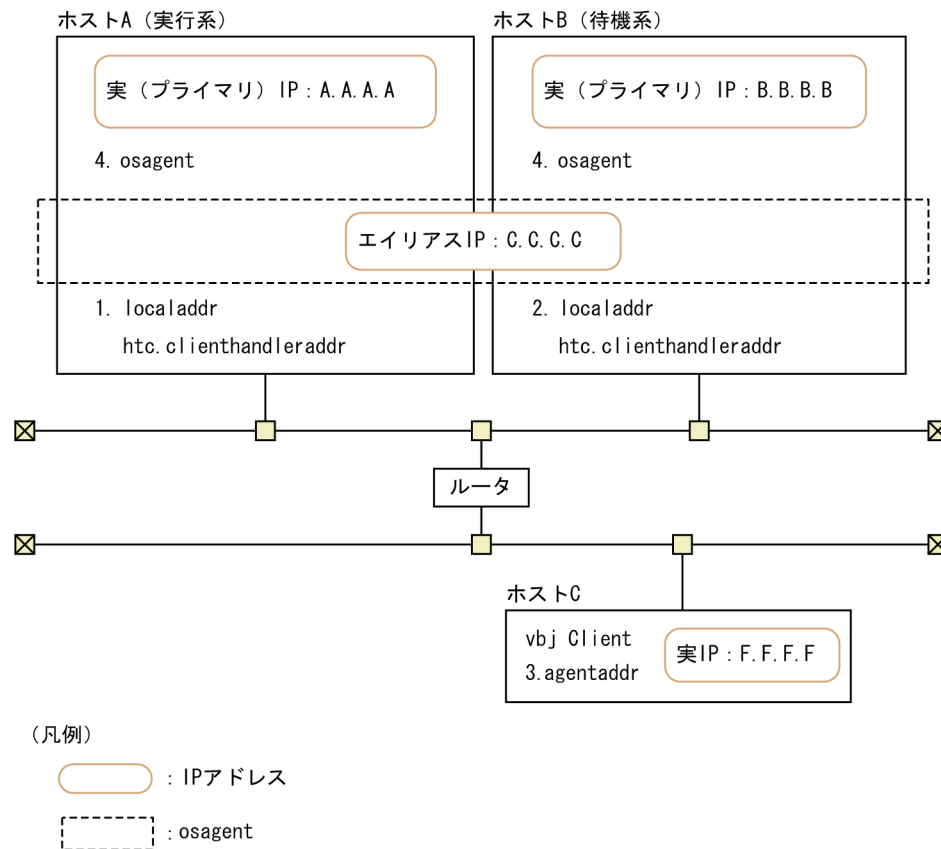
ホストA（実行系）

実（プライマリ）IP：A.A.A.A

4. osagent

ホストB（待機系）

実（プライマリ）IP：B.B.B.B

4. osagent

エイリアスIP：C.C.C.C

1. localaddr
htc.clienthandleraddr

2. localaddr
htc.clienthandleraddr

ルータ

ホストC

vbj Client
3.agentaddr

実IP：F.F.F.F

（凡例）

：IPアドレス

：osagent